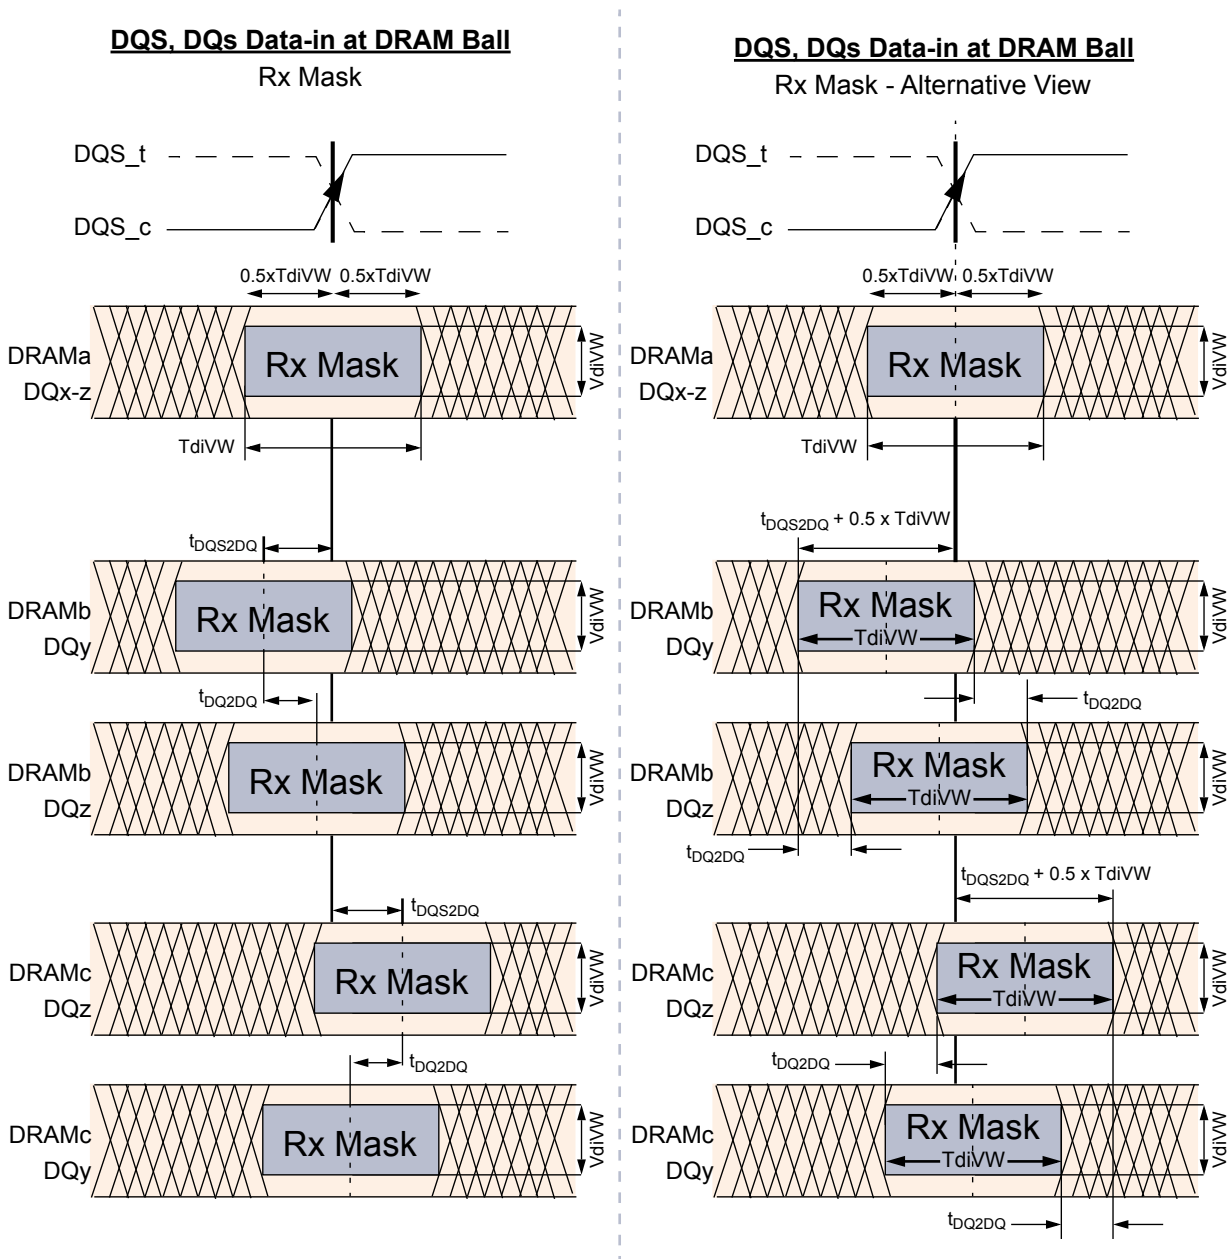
DQS, DQs Data-in at DRAM Ball
Rx Mask

DQS_t
DQS_c

0.5xTdiVW 0.5xTdiVW

DRAMa DQx-z
Rx Mask
VdiVW
TdiVW

$t_{DQS2DQ}$

DRAMb DQy
Rx Mask
VdiVW

$t_{DQ2DQ}$

DRAMb DQz
Rx Mask
VdiVW

$t_{DQS2DQ}$

DRAMc DQz
Rx Mask
VdiVW

$t_{DQ2DQ}$

DRAMc DQy
Rx Mask
VdiVW

DQS, DQs Data-in at DRAM Ball
Rx Mask - Alternative View

DQS_t
DQS_c

0.5xTdiVW 0.5xTdiVW

DRAMa DQx-z
Rx Mask
VdiVW
TdiVW

$t_{DQS2DQ}$ + 0.5 x TdiVW

DRAMb DQy
Rx Mask
TdiVW
VdiVW

$t_{DQ2DQ}$

DRAMb DQz
Rx Mask
TdiVW
VdiVW

$t_{DQ2DQ}$

$t_{DQS2DQ}$ + 0.5 x TdiVW

DRAMc DQz
Rx Mask
TdiVW
VdiVW

$t_{DQ2DQ}$

DRAMc DQy
Rx Mask
TdiVW
VdiVW

$t_{DQ2DQ}$